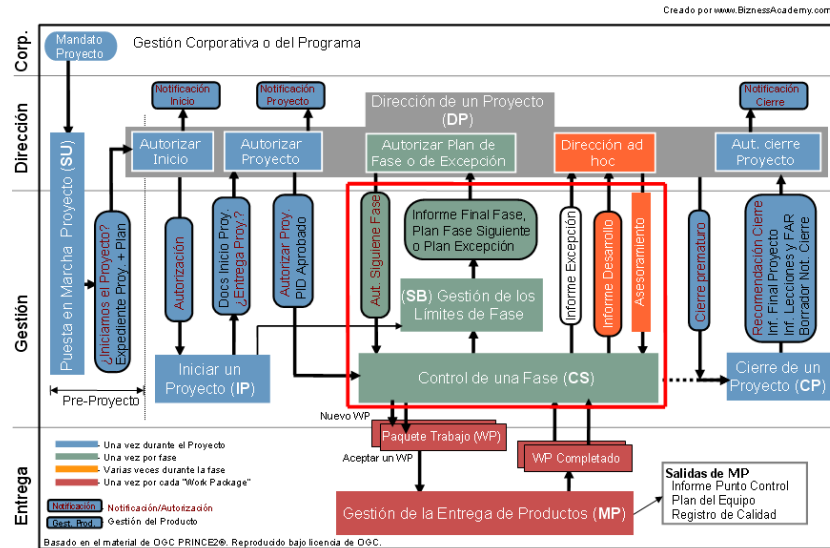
Creado por www.BiznessAcademy.com

Corp.

Mandato Proyecto

Gestión Corporativa o del Programa

Dirección

Notificación Inicio

Notificación Proyecto

Dirección de un Proyecto (DP)

Notificación Cierre

Autorizar Inicio

Autorizar Proyecto

Autorizar Plan de Fase o de Excepción

Dirección ad hoc

Aut. cierre Proyecto

Gestión

Puesta en Marcha Proyecto (SU)

¿Iniciamos el Proyecto? Expediente Proy. + Plan

Autorización

Docs Inicio Proy. ¿Entrega Proy.?

Autorizar Proy. PID Aprobado

Aut. Siguiene Fase

Informe Final Fase, Plan Fase Siguiente o Plan Excepción

Informe Excepción

Informe Desarrollo

Asesoramiento

Cierre prematuro

Recomendación Cierre Inf. Final Proyecto Inf. Lecciones y FAR Borrador Not. Cierre

(SB) Gestión de los Límites de Fase

Iniciar un Proyecto (IP)

Control de una Fase (CS)

Cierre de un Proyecto (CP)

Pre-Proyecto

Nuevo WP

Paquete Trabajo (WP)

Aceptar un WP

WP Completado

Entrega

Una vez durante el Proyecto
Una vez por fase
Varias veces durante la fase
Una vez por cada "Work Package"

Notificación Notificación/Autorización
Gest. Prod. Gestión del Producto

Gestión de la Entrega de Productos (MP)

Salidas de MP
Informe Punto Control
Plan del Equipo
Registro de Calidad

Basado en el material de OGC PRINCE2®. Reproducido bajo licencia de OGC.